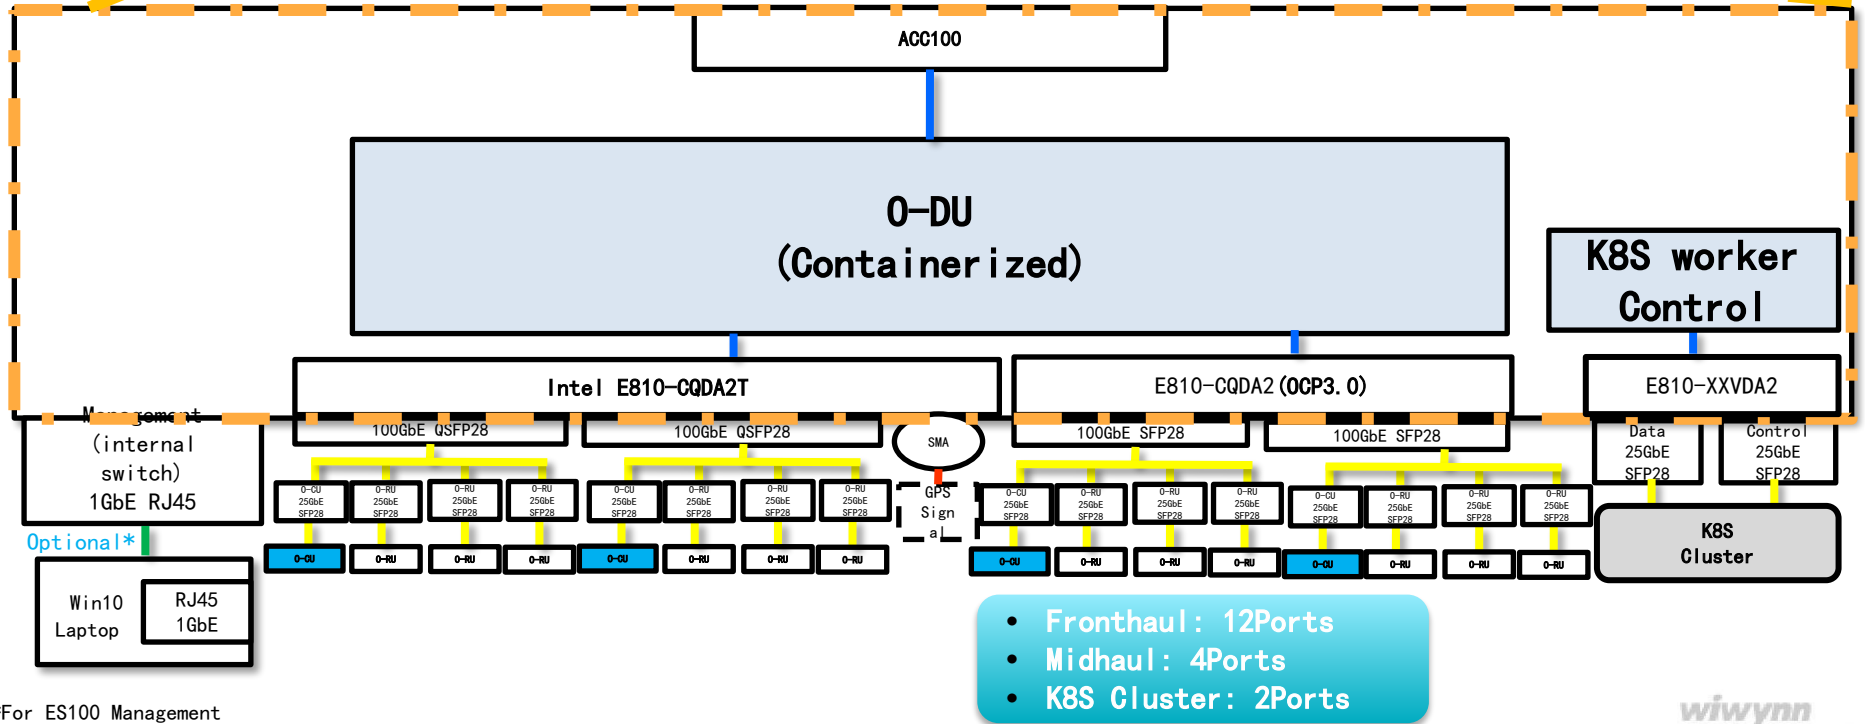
ACC100

O-DU
(Containerized)

K8S worker
Control

Intel E810-CQDA2T

E810-CQDA2(OCP3.0)

E810-XXVDA2

Management
(internal
switch)
1GbE RJ45

100GbE QSFP28

100GbE QSFP28

SMA

100GbE SFP28

100GbE SFP28

Data
25GbE
SFP28

Control
25GbE
SFP28

O-CU
25GbE
SFP28

O-RU
25GbE
SFP28

O-RU
25GbE
SFP28

O-RU
25GbE
SFP28

O-CU
25GbE
SFP28

O-RU
25GbE
SFP28

O-RU
25GbE
SFP28

O-RU
25GbE
SFP28

GPS
Sign
al

O-CU
25GbE
SFP28

O-RU
25GbE
SFP28

O-RU
25GbE
SFP28

O-RU
25GbE
SFP28

O-CU
25GbE
SFP28

O-RU
25GbE
SFP28

O-RU
25GbE
SFP28

O-RU
25GbE
SFP28

K8S
Cluster

O-CU O-RU O-RU O-RU O-CU O-RU O-RU O-RU O-CU O-RU O-RU O-RU O-CU O-RU O-RU O-RU

Optional*

Win10
Laptop

RJ45
1GbE

For ES100 Management

• Fronthaul: 12Ports
• Midhaul: 4Ports
• K8S Cluster: 2Ports

wiwynn